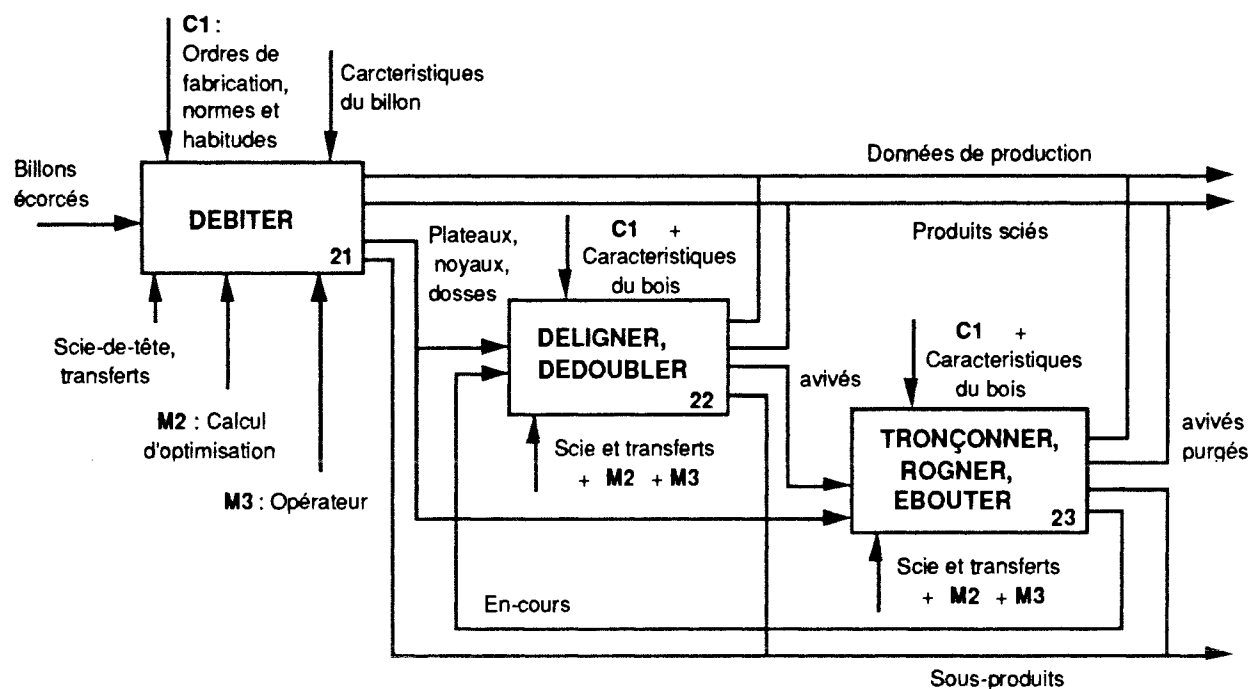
C1 : Ordres de fabrication, normes et habitudes

Carcteristiques du billon

Billons écorcés

DEBITER
21

Données de production

Produits sciés

Plateaux, noyaux, dosses

C1 + Caracteristiques du bois

DELIGNER, DEDOUBLER
22

avivés

C1 + Caracteristiques du bois

avivés purgés

TRONÇONNER, ROGNER, EBOUTER
23

Scie-de-tête, transferts

M2 : Calcul d'optimisation

M3 : Opérateur

Scie et transferts + M2 + M3

Scie et transferts + M2 + M3

En-cours

Sous-produits